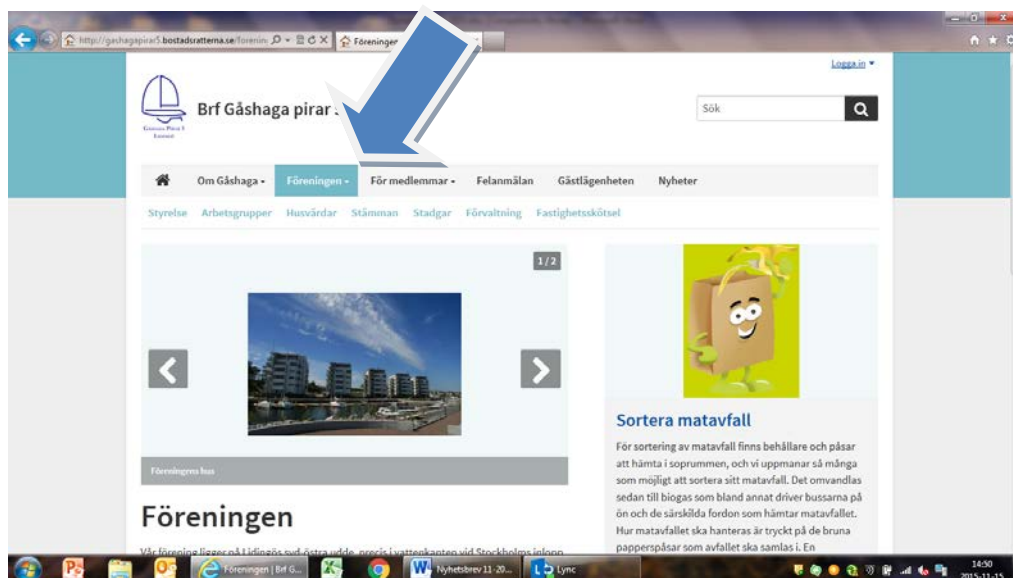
http://gashagapirar5.bostadsratterna.se/Forenin
Föreningen

Logga in ▾

Brf Gåshaga pirar 5

Gåshaga Pirar 5 Lidingö

Sök

Om Gåshaga ▾
Föreningen ▾
För medlemmar ▾
Felanmälan
Gästlägenheten
Nyheter

Styrelse
Arbetsgrupper
Husvärdar
Stämman
Stadgar
Förvaltning
Fastighetsskötsel

1 / 2

Föreningens hus

Föreningen

Vår förening ligger på Lidingös syd-östra udde, precis i vattenkanten vid Stockholms inlopp

Sortera matavfall

För sortering av matavfall finns behållare och påsar att hämta i soprummen, och vi uppmanar så många som möjligt att sortera sitt matavfall. Det omvandlas sedan till biogas som bland annat driver bussarna på ön och de särskilda fordon som hämtar matavfallet. Hur matavfallet ska hanteras är tryckt på de bruna papperspåsar som avfallet ska samlas i. En

Föreningen | Brf G...
Nyhetsbrev 11-20...
Lync

14:50
2015-11-15